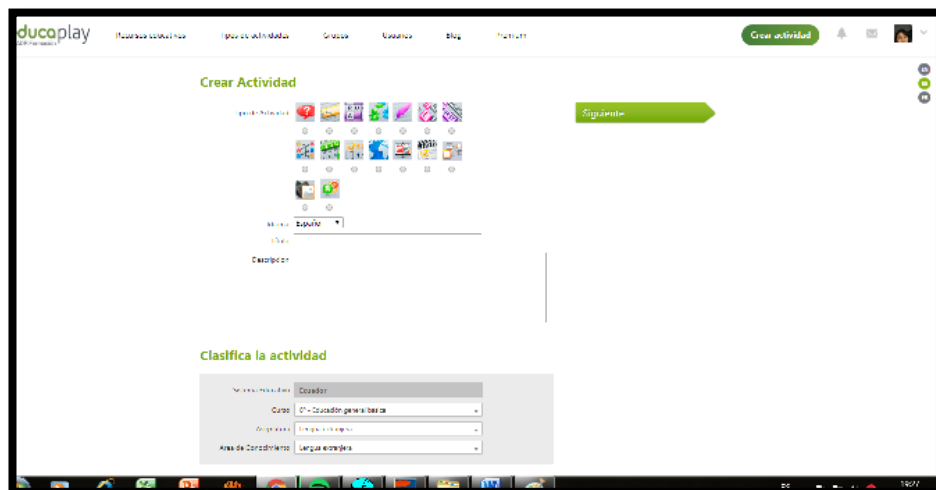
educaplay

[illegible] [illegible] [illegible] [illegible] Blog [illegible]

Crear actividad

Crear Actividad

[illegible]

Siguiente

Idioma Español

Título

Descripción

Clasifica la actividad

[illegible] Ecuador

Curso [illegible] - Educación general básica

Asignatura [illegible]

Área de Conocimiento Lengua extranjera